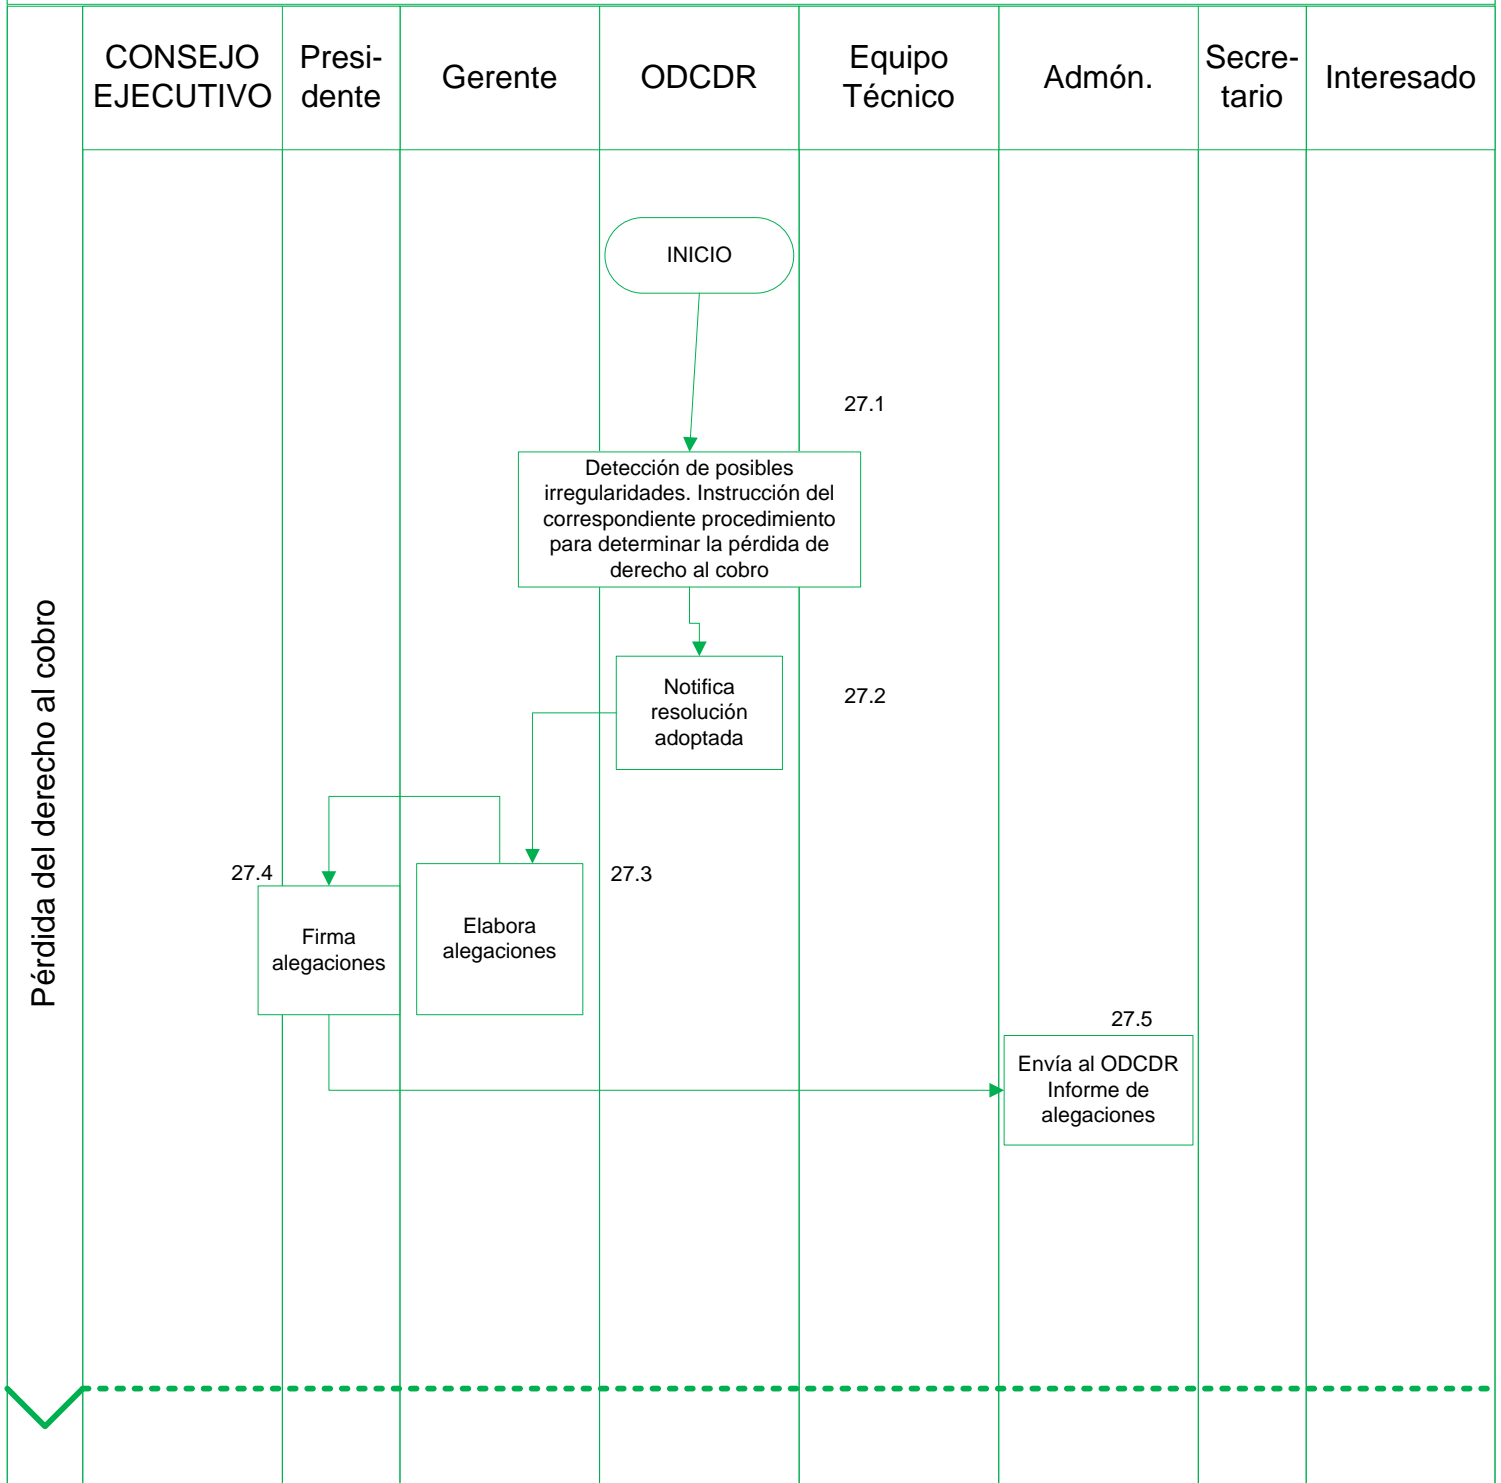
Pérdida del derecho al cobro

| CONSEJO EJECUTIVO | Presidente | Gerente | ODCDR | Equipo Técnico | Admón. | Secretario | Interesado |
|---|---|---|---|---|---|---|---|

INICIO

27.1

Detección de posibles irregularidades. Instrucción del correspondiente procedimiento para determinar la pérdida de derecho al cobro

Notifica resolución adoptada

27.2

27.4

Firma alegaciones

Elabora alegaciones

27.3

27.5

Envía al ODCDR Informe de alegaciones